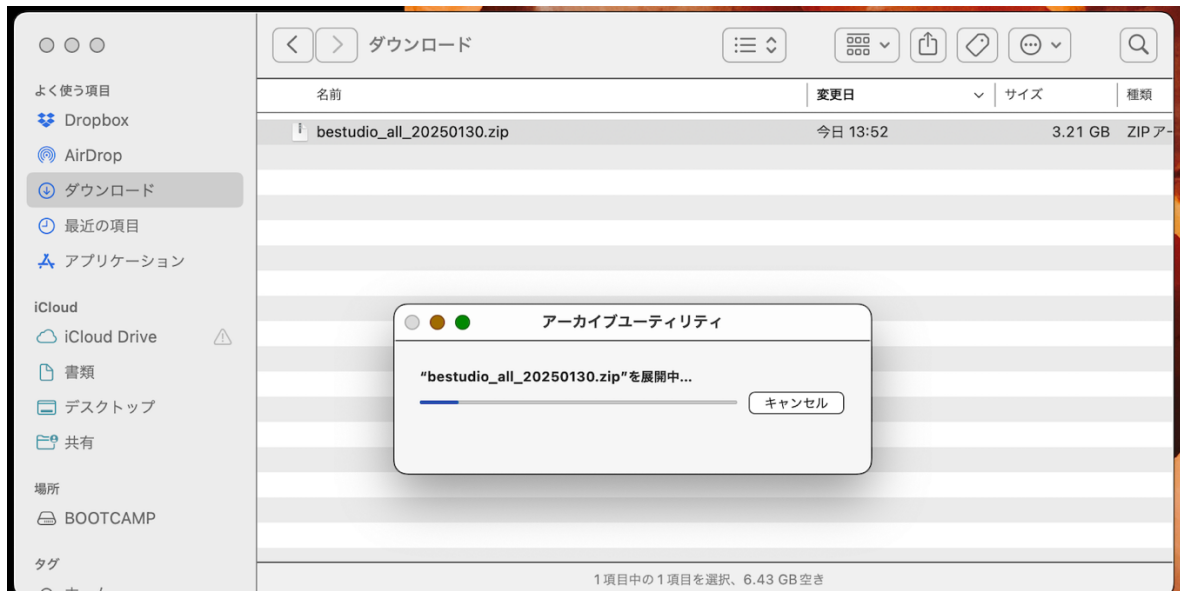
ダウンロード

よく使う項目
Dropbox
AirDrop
ダウンロード
最近の項目
アプリケーション

iCloud
iCloud Drive
書類
デスクトップ
共有

場所
BOOTCAMP

タグ

| 名前 | 変更日 | サイズ | 種類 |
|---|---|---|---|
| bestudio_all_20250130.zip | 今日 13:52 | 3.21 GB | ZIPア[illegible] |

アーカイブユーティリティ

"bestudio_all_20250130.zip"を展開中...

キャンセル

1項目中の1項目を選択、6.43 GB空き